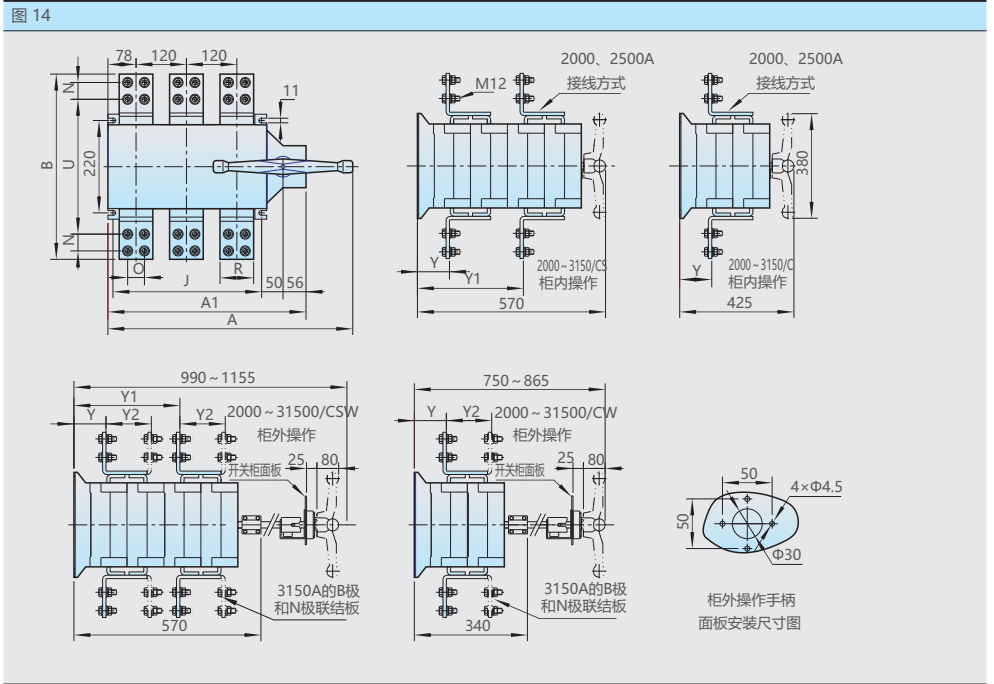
图 14

78 120 120
N
B U 220
N
11
O J R
50 56
A1
A

2000、2500A
M12
接线方式
Y
Y1
2000～3150/CS
柜内操作
570

2000、2500A
接线方式
380
Y
2000～3150/C
柜内操作
425

990～1155
Y1
Y Y2
Y2
2000～31500/CSW
柜外操作
开关柜面板
25 80
3150A的B极和N极联结板
570

750～865
Y Y2
2000～31500/CW
柜外操作
开关柜面板
25 80
3150A的B极和N极联结板
340

50
4×Φ4.5
50
Φ30
柜外操作手柄
面板安装尺寸图